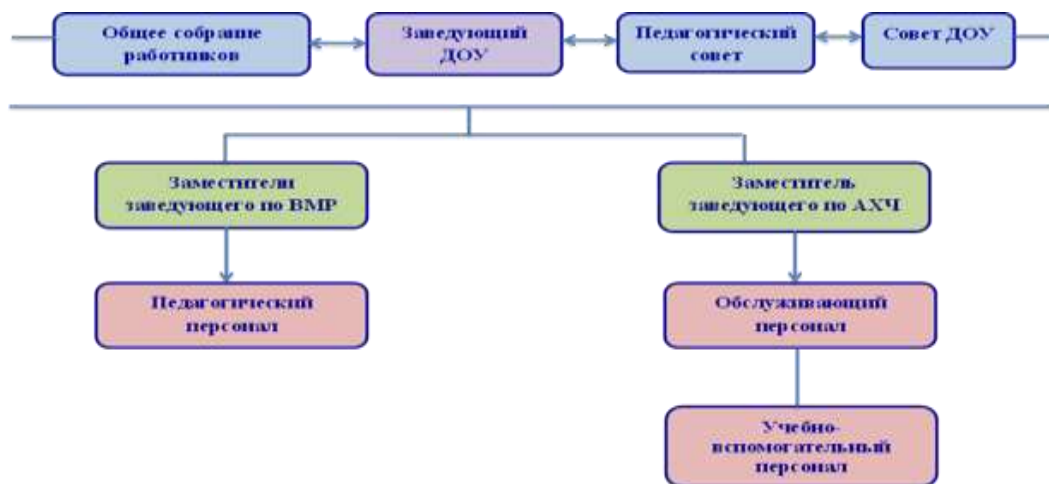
Общее собрание работников

Заведующий ДОУ

Педагогический совет

Совет ДОУ

Заместители заведующего по ВМР

Заместитель заведующего по АХЧ

Педагогический персонал

Обслуживающий персонал

Учебно-вспомогательный персонал